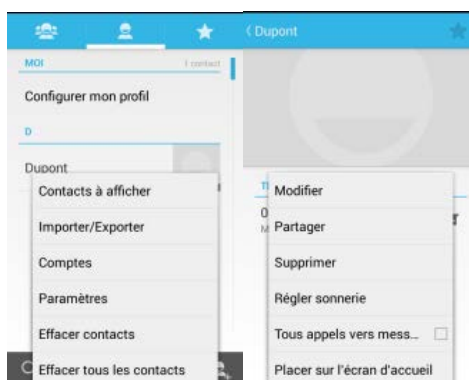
MOI

1 contact

Configurer mon profil

D

Dupont

Contacts à afficher

Importer/Exporter

Comptes

Paramètres

Effacer contacts

Effacer tous les contacts

Dupont

Modifier

Partager

Supprimer

Régler sonnerie

Tous appels vers mess...

Placer sur l'écran d'accueil